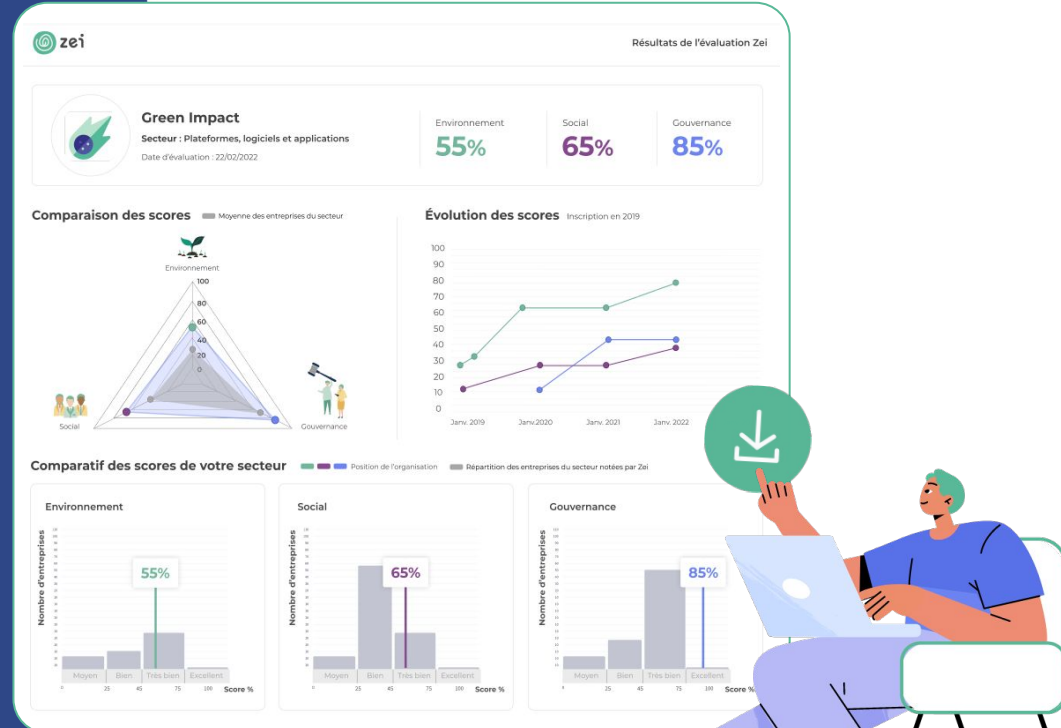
zei

Résultats de l'évaluation Zei

Green Impact
Secteur : Plateformes, logiciels et applications
Date d'évaluation : 22/02/2022

Environnement
55%

Social
65%

Gouvernance
85%

Comparaison des scores
Moyenne des entreprises du secteur

Environnement
100
80
60
40
20
0
Social
Gouvernance

Évolution des scores
Inscription en 2019

100
90
80
70
60
50
40
30
20
10
0
Janv. 2019
Janv.2020
Janv. 2021
Janv. 2022

Comparatif des scores de votre secteur
Position de l'organisation
Répartition des entreprises du secteur notées par Zei

Environnement
Nombre d'entreprises
55%
Moyen
Bien
Très bien
Excellent
0
25
45
75
100
Score %

Social
Nombre d'entreprises
65%
Moyen
Bien
Très bien
Excellent
0
25
45
75
100
Score %

Gouvernance
Nombre d'entreprises
85%
Moyen
Bien
Très bien
Excellent
0
25
45
75
100
Score %